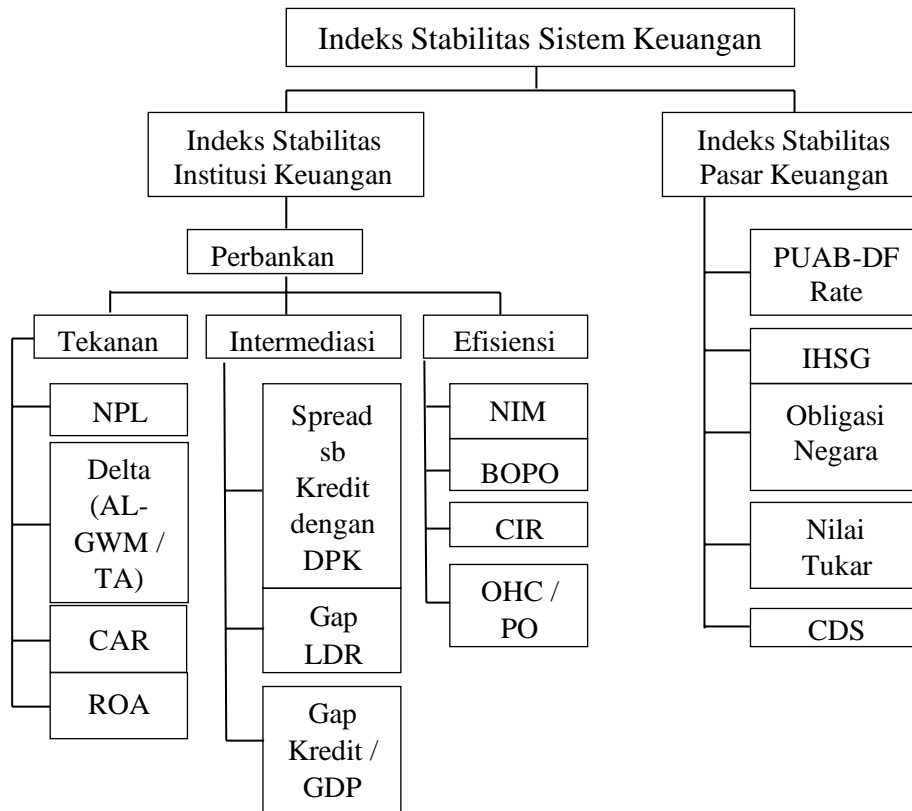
Indeks Stabilitas Sistem Keuangan

Indeks Stabilitas Institusi Keuangan

Indeks Stabilitas Pasar Keuangan

Perbankan

Tekanan

NPL

Delta (AL-GWM / TA)

CAR

ROA

Intermediasi

Spread sb Kredit dengan DPK

Gap LDR

Gap Kredit / GDP

Efisiensi

NIM

BOPO

CIR

OHC / PO

PUAB-DF Rate

IHSG

Obligasi Negara

Nilai Tukar

CDS